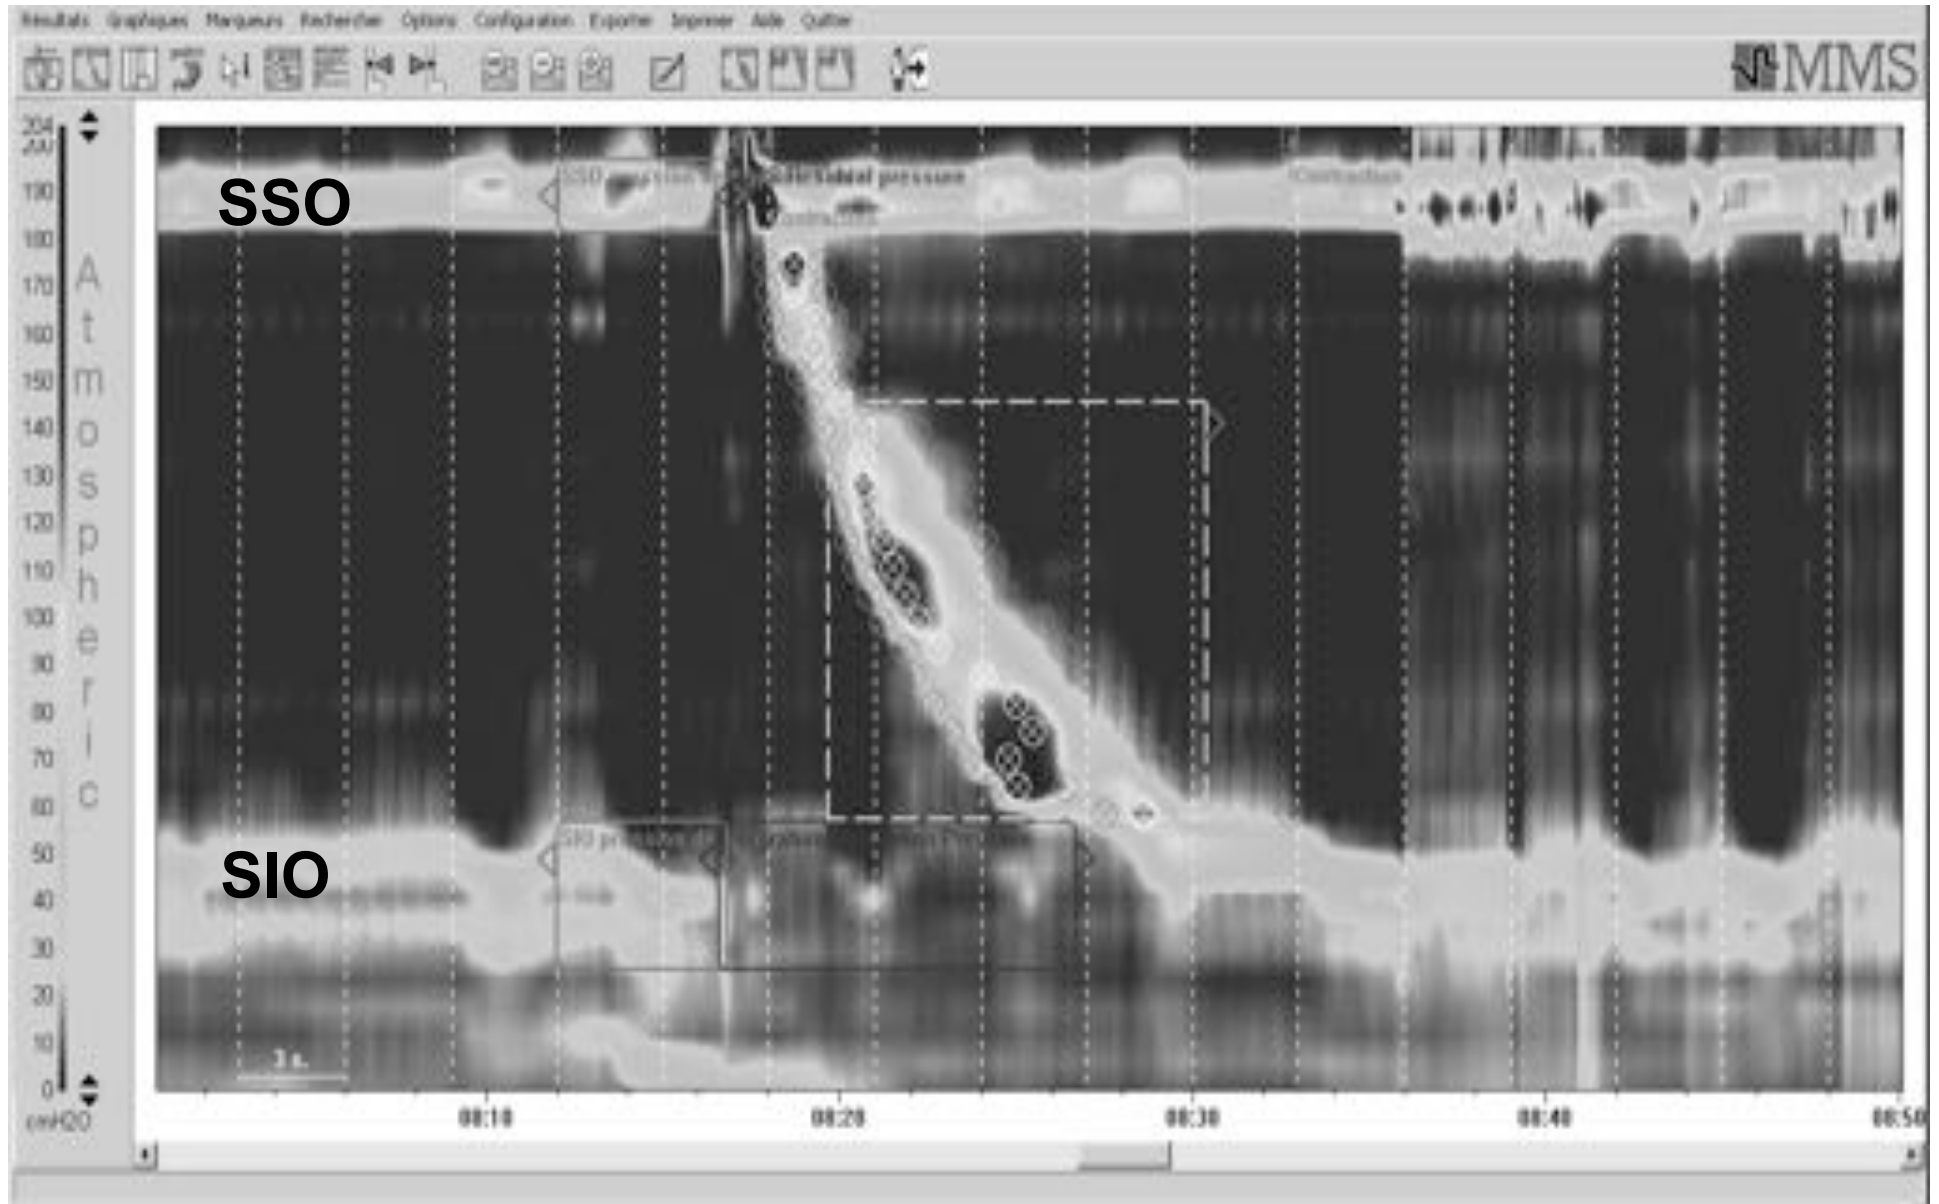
Résultats Graphiques Marqueurs Rechercher Options Configuration Exporter Imprimer Aide Quitter

MMS

204
200
190
180
170
160
150
140
130
120
110
100
90
80
70
60
50
40
30
20
10
0
cmH2O

Atmospheric

SSO

SIO

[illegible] pressure

Contraction

3 s.

00:10
00:20
00:30
00:40
00:50